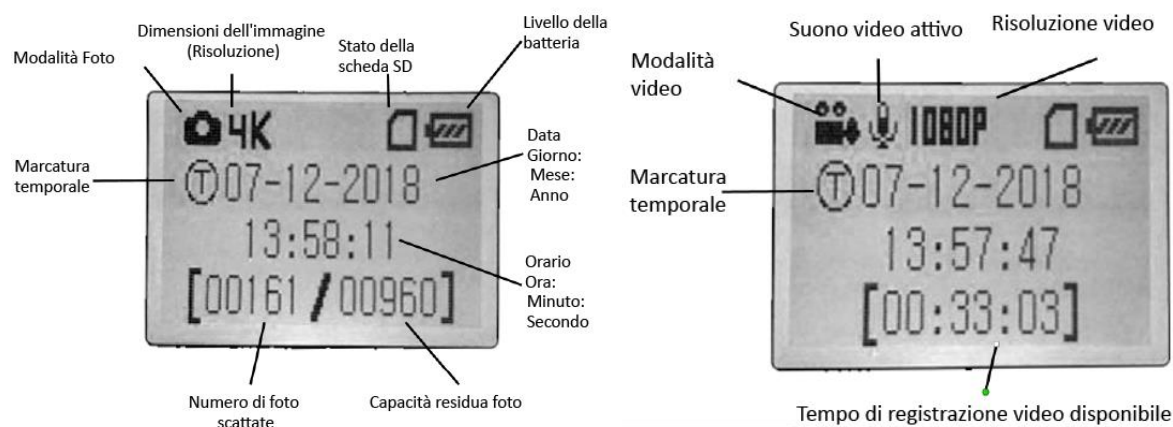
Modalità Foto

Dimensioni dell'immagine (Risoluzione)

Stato della scheda SD

Livello della batteria

4K

Marcatura temporale

Ⓣ07-12-2018

Data Giorno: Mese: Anno

13:58:11

Orario Ora: Minuto: Secondo

[00161 / 00960]

Numero di foto scattate

Capacità residua foto

Modalità video

Suono video attivo

Risoluzione video

1080P

Marcatura temporale

Ⓣ07-12-2018

13:57:47

[00:33:03]

Tempo di registrazione video disponibile